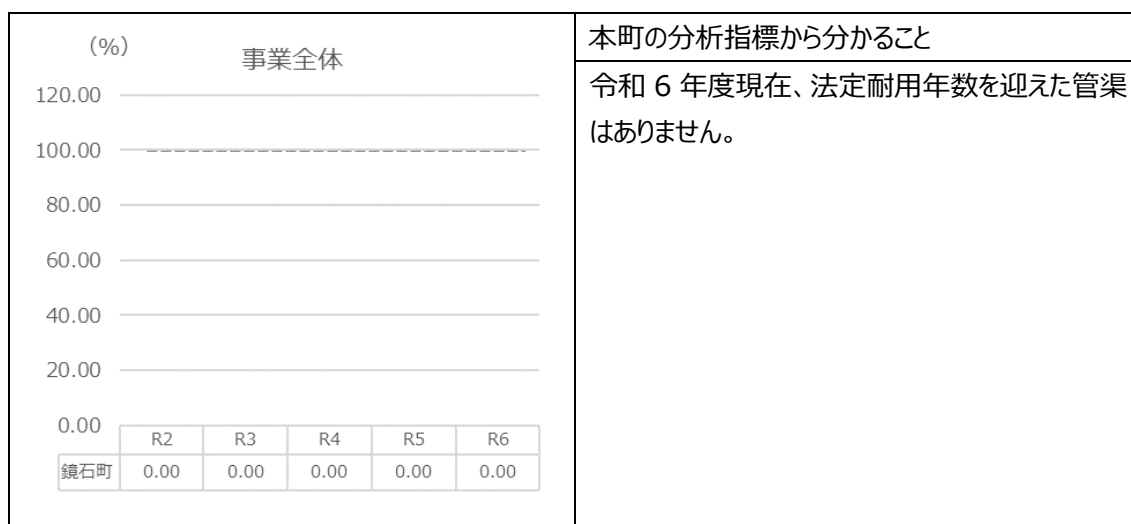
(%)

事業全体

120.00
100.00
80.00
60.00
40.00
20.00
0.00

|  | R2 | R3 | R4 | R5 | R6 |
|---|---|---|---|---|---|
| 鏡石町 | 0.00 | 0.00 | 0.00 | 0.00 | 0.00 |

本町の分析指標から分かること

令和 6 年度現在、法定耐用年数を迎えた管渠はありません。